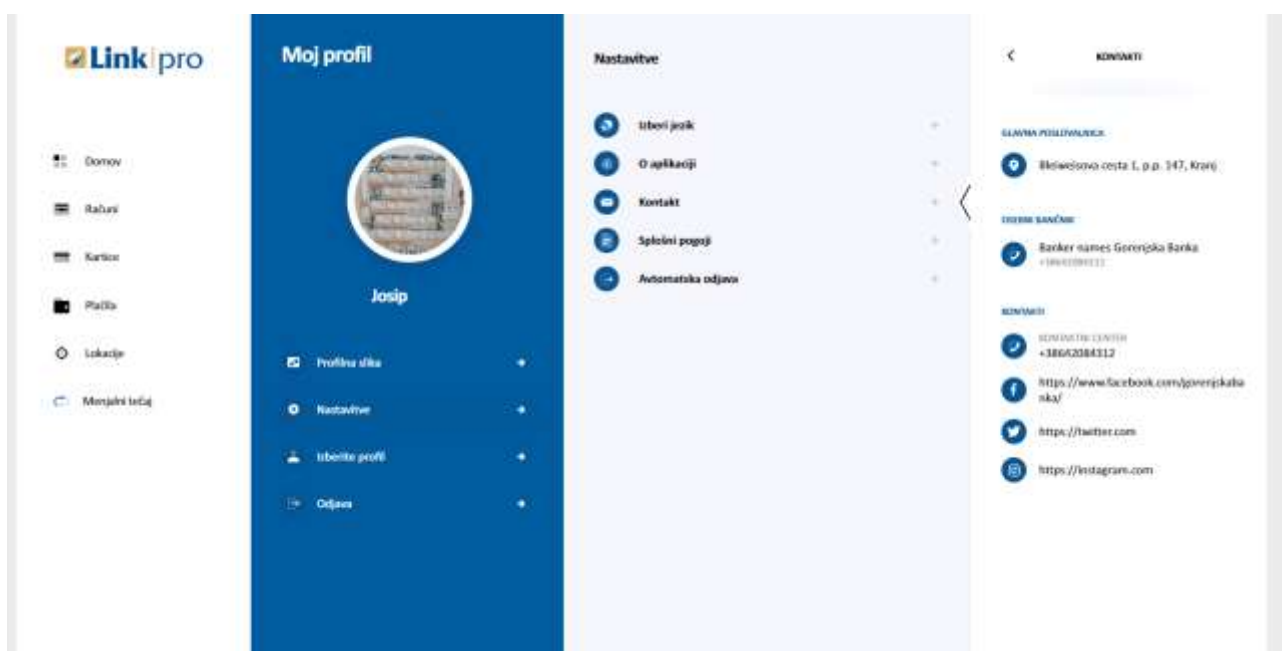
Link pro

Domov

Računi

Kartice

Plačila

Lokacije

Menjalni tečaj

Moj profil

Josip

Profilna slika

Nastavitve

Izberite profil

Odjava

Nastavitve

Izberi jezik

O aplikaciji

Kontakt

Splošni pogoji

Avtomatska odjava

KONTAKTI

GLAVNA POSLOVALNICA

Bleiweisova cesta 1, p.p. 147, Kranj

OSEBNI BANČNIK

Banker names Gorenjska Banka
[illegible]

KONTAKTI

KONTAKTNI CENTER
+38642084312

https://www.facebook.com/gorenjskabanka/

https://twitter.com

https://instagram.com